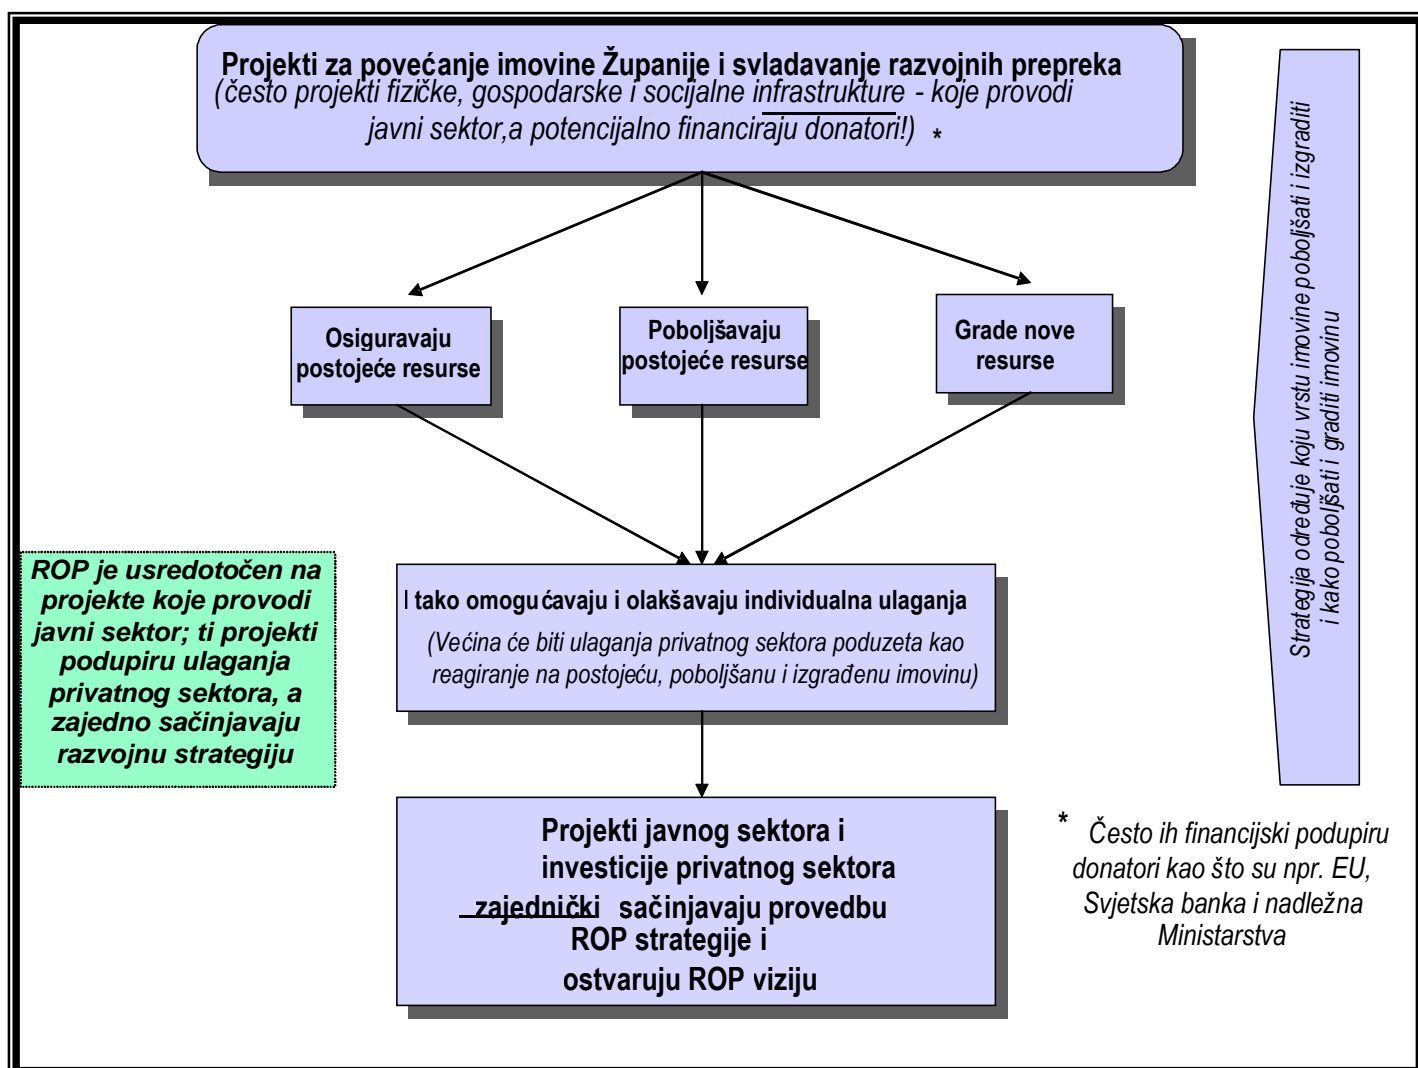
Projekti za povećanje imovine Županije i svladavanje razvojnih prepreka
(često projekti fizičke, gospodarske i socijalne infrastrukture - koje provodi javni sektor,a potencijalno financiraju donatori!) *

Strategija određuje koju vrstu imovine poboljšati i izgraditi i kako poboljšati i graditi imovinu

Osiguravaju postojeće resurse

Poboljšavaju postojeće resurse

Grade nove resurse

ROP je usredotočen na projekte koje provodi javni sektor; ti projekti podupiru ulaganja privatnog sektora, a zajedno sačinjavaju razvojnu strategiju

I tako omogućavaju i olakšavaju individualna ulaganja
(Većina će biti ulaganja privatnog sektora poduzeta kao reagiranje na postojeću, poboljšanu i izgrađenu imovinu)

Projekti javnog sektora i investicije privatnog sektora zajednički sačinjavaju provedbu ROP strategije i ostvaruju ROP viziju

* Često ih financijski podupiru donatori kao što su npr. EU, Svjetska banka i nadležna Ministarstva